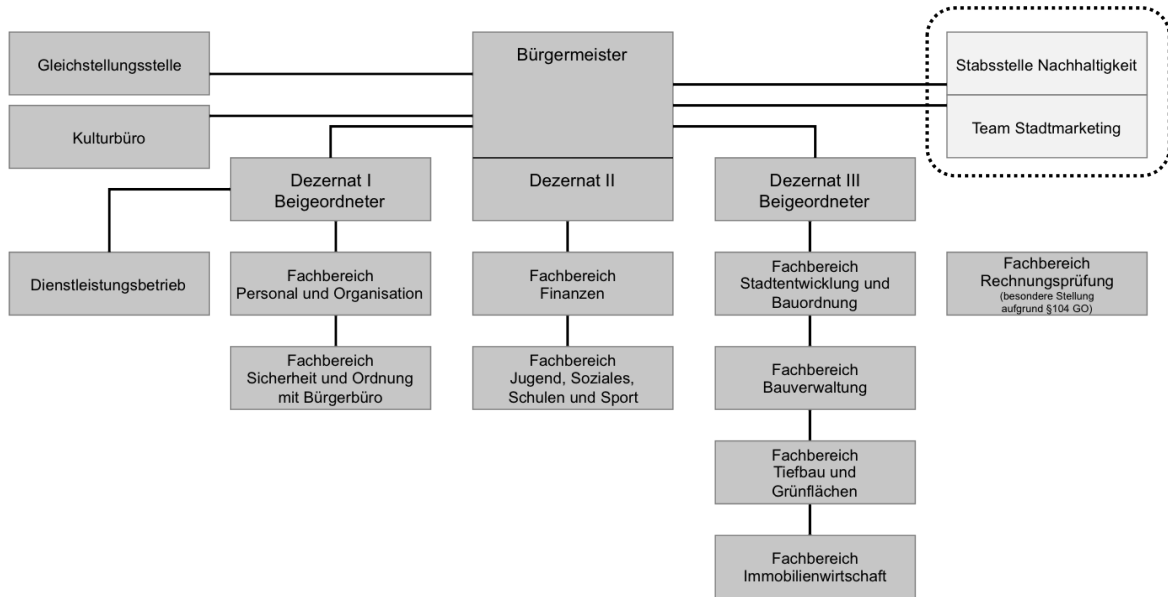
Gleichstellungsstelle

Kulturbüro

Bürgermeister

Stabsstelle Nachhaltigkeit

Team Stadtmarketing

Dezernat I Beigeordneter

Dezernat II

Dezernat III Beigeordneter

Dienstleistungsbetrieb

Fachbereich Personal und Organisation

Fachbereich Sicherheit und Ordnung mit Bürgerbüro

Fachbereich Finanzen

Fachbereich Jugend, Soziales, Schulen und Sport

Fachbereich Stadtentwicklung und Bauordnung

Fachbereich Bauverwaltung

Fachbereich Tiefbau und Grünflächen

Fachbereich Immobilienwirtschaft

Fachbereich Rechnungsprüfung (besondere Stellung aufgrund §104 GO)